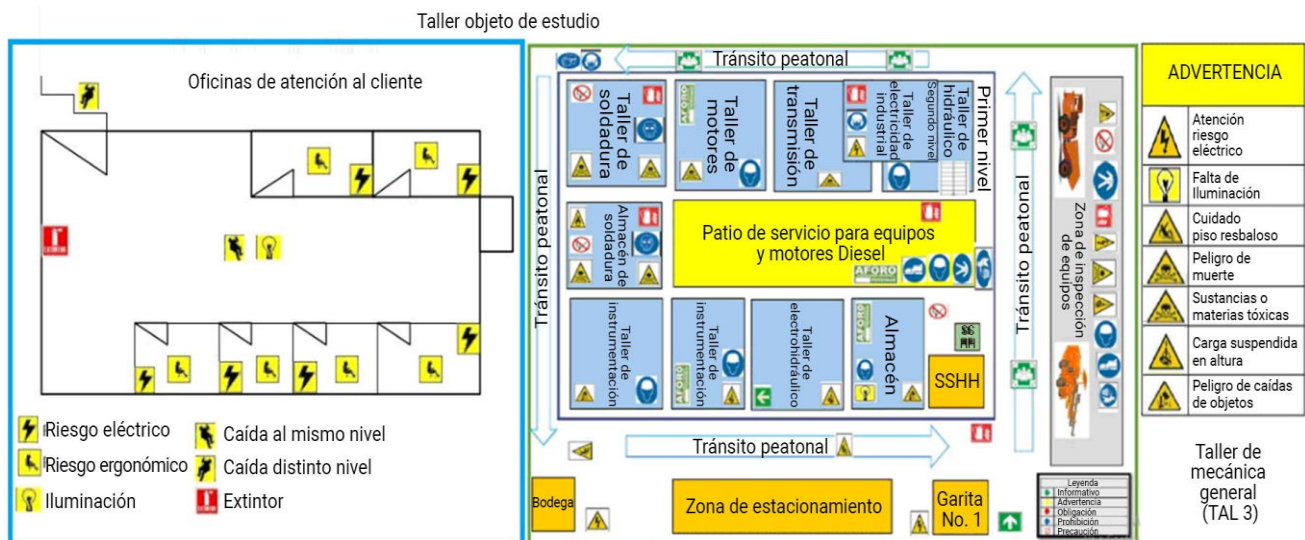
Taller objeto de estudio

Oficinas de atención al cliente

Riesgo eléctrico
Riesgo ergonómico
Iluminación
Caída al mismo nivel
Caída distinto nivel
Extintor

Tránsito peatonal

Taller de soldadura
Taller de motores
Taller de transmisión
Taller de electricidad industrial
Taller de hidráulico Segundo nivel
Primer nivel

Tránsito peatonal

Almacén de soldadura
Patio de servicio para equipos y motores Diesel
AFORO

Taller de instrumentación
Taller de instrumentación
Taller de electrohidráulico
Almacén
SSHH

Tránsito peatonal

Tránsito peatonal

Zona de inspección de equipos

Bodega
Zona de estacionamiento
Garita No. 1

Leyenda
Informativo
Advertencia
Obligación
Prohibición
Precaución

ADVERTENCIA

| | |
|---|---|
| | Atención riesgo eléctrico |
| | Falta de Iluminación |
| | Cuidado piso resbaloso |
| | Peligro de muerte |
| | Sustancias o materias tóxicas |
| | Carga suspendida en altura |
| | Peligro de caídas de objetos |

Taller de mecánica general (TAL 3)